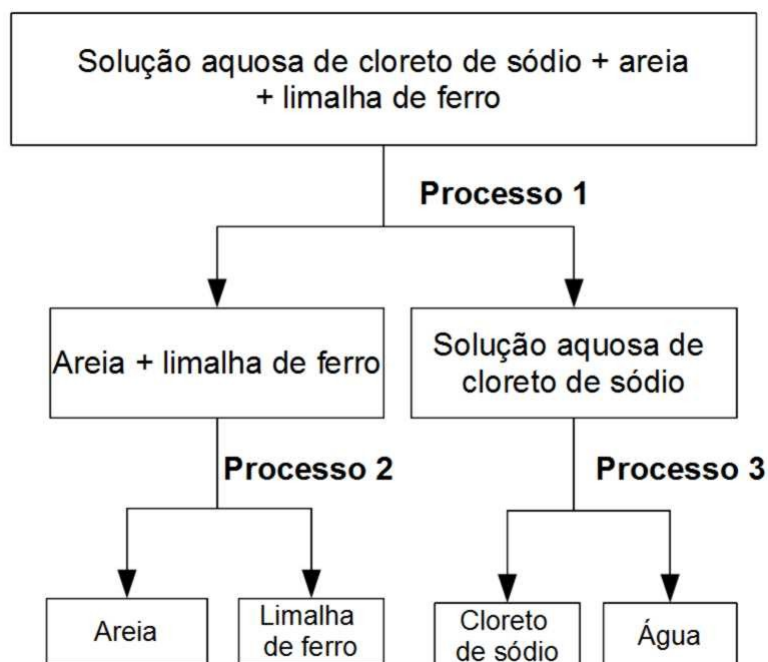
Solução aquosa de cloreto de sódio + areia + limalha de ferro

Processo 1

Areia + limalha de ferro

Solução aquosa de cloreto de sódio

Processo 2

Processo 3

Areia

Limalha de ferro

Cloreto de sódio

Água